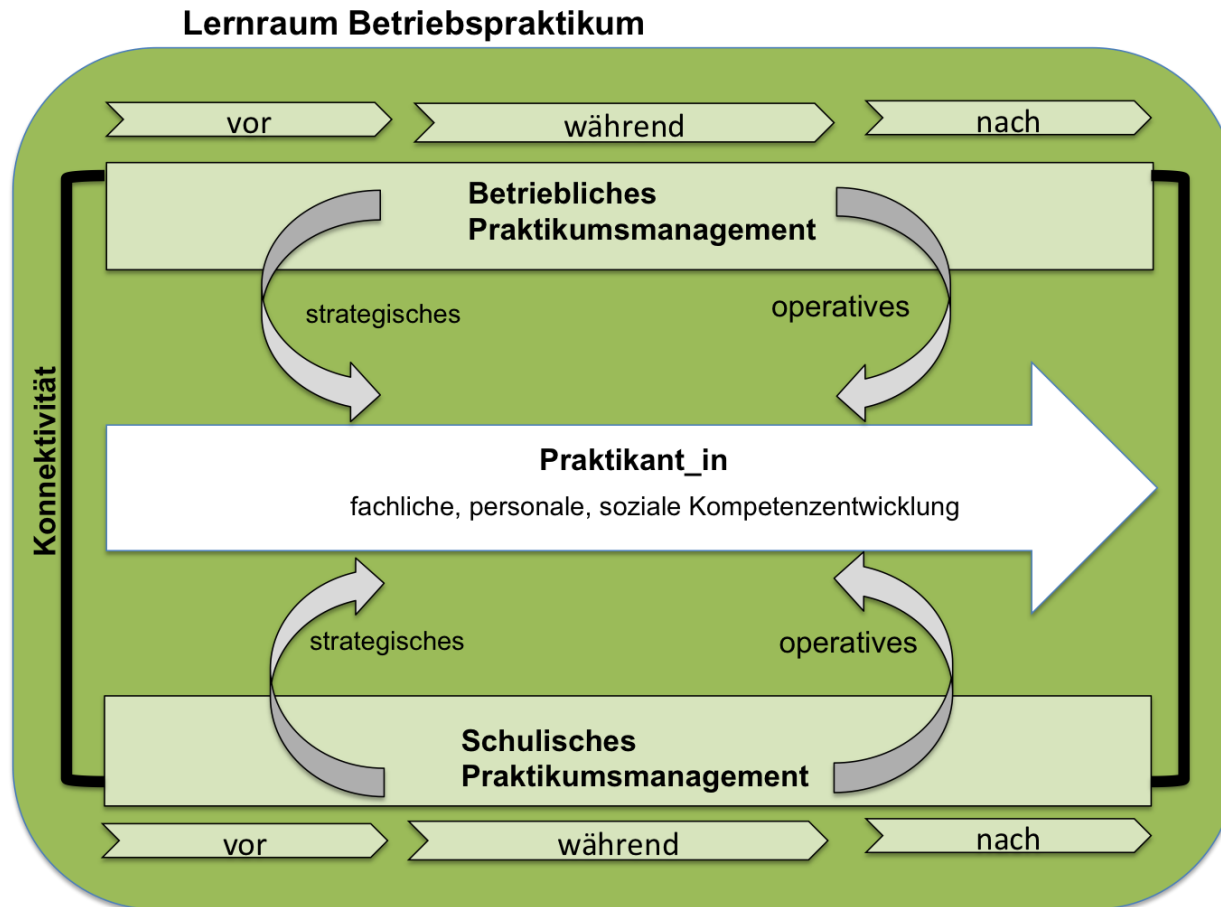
Lernraum Betriebspraktikum

vor

während

nach

Betriebliches Praktikumsmanagement

strategisches

operatives

Konnektivität

Praktikant_in

fachliche, personale, soziale Kompetenzentwicklung

strategisches

operatives

Schulisches Praktikumsmanagement

vor

während

nach